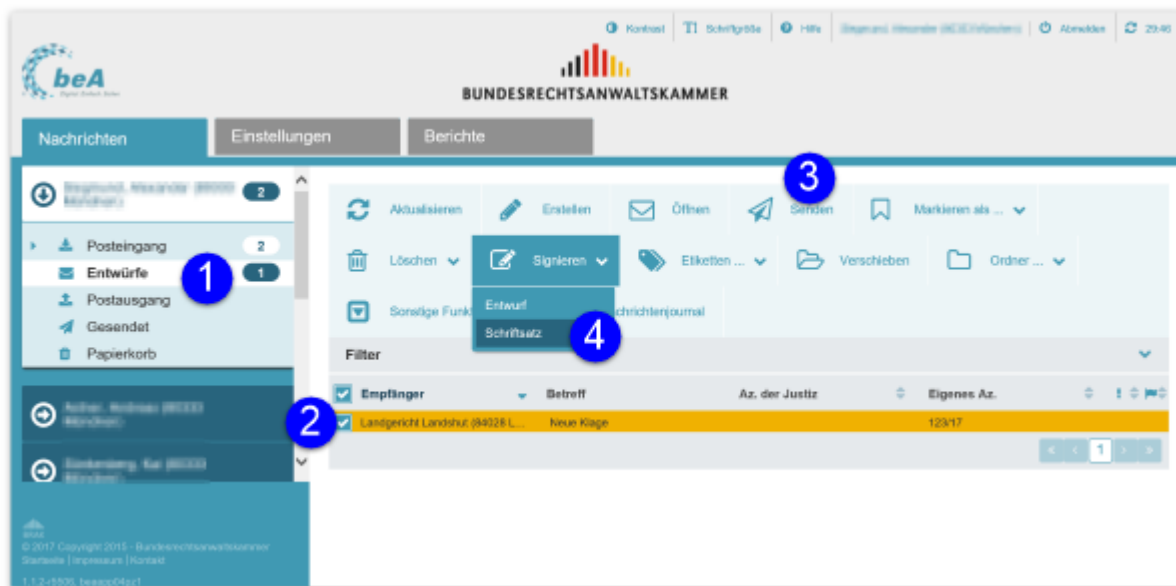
Kontrast | Schriftgröße | Hilfe | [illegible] | Abmelden | 29:46

beA

BUNDESRECHTSANWALTSKAMMER

Nachrichten | Einstellungen | Berichte

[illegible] 2

Posteingang 2
Entwürfe 1
Postausgang
Gesendet
Papierkorb

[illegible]

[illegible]

© 2017 Copyright 2015 - Bundesrechtsanwaltskammer
Startseite | Impressum | Kontakt

1.1.2-r5506, beaapp04p1

Aktualisieren | Erstellen | Öffnen | Senden | Markieren als ...
Löschen | Signieren | Etiketten ... | Verschieben | Ordner ...
Sonstige Funk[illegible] | Entwurf | Schriftsatz | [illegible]chrichtenjournal

Filter

| Empfänger | Betreff | Az. der Justiz | Eigenes Az. |
|---|---|---|---|
| Landgericht Landshut (84028 L... | Neue Klage | | 123/17 |

1

1 2 3 4